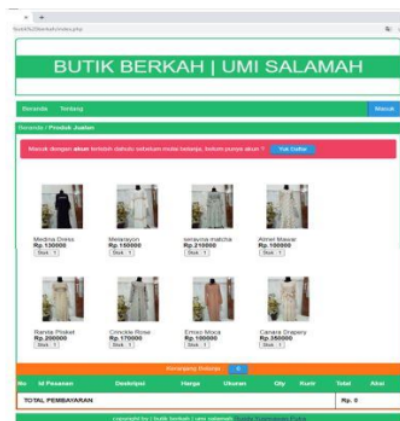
×  +

butik%20berkah/index.php

BUTIK BERKAH | UMI SALAMAH

Beranda   Tentang

Masuk

Beranda / Produk Jualan

Masuk dengan akun terlebih dahulu sebelum mulai belanja, belum punya akun ? Yuk Daftar

Medina Dress
Rp.130000
Stok : 1

Melarayon
Rp.150000
Stok : 1

seraunia matcha
Rp.210000
Stok : 1

Almel Mawar
Rp.100000
Stok : 1

Ranita Plisket
Rp.200000
Stok : 1

Crinckle Rose
Rp.170000
Stok : 1

Ermeo Moca
Rp.100000
Stok : 1

Canara Drapery
Rp.350000
Stok : 1

Keranjang Belanja  0

| No | Id Pesanan | Deskripsi | Harga | Ukuran | Qty | Kurir | Total | Aksi |
|---|---|---|---|---|---|---|---|---|
| TOTAL PEMBAYARAN | | | | | | | Rp. 0 | |

copyright by | butik berkah | umi salamah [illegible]